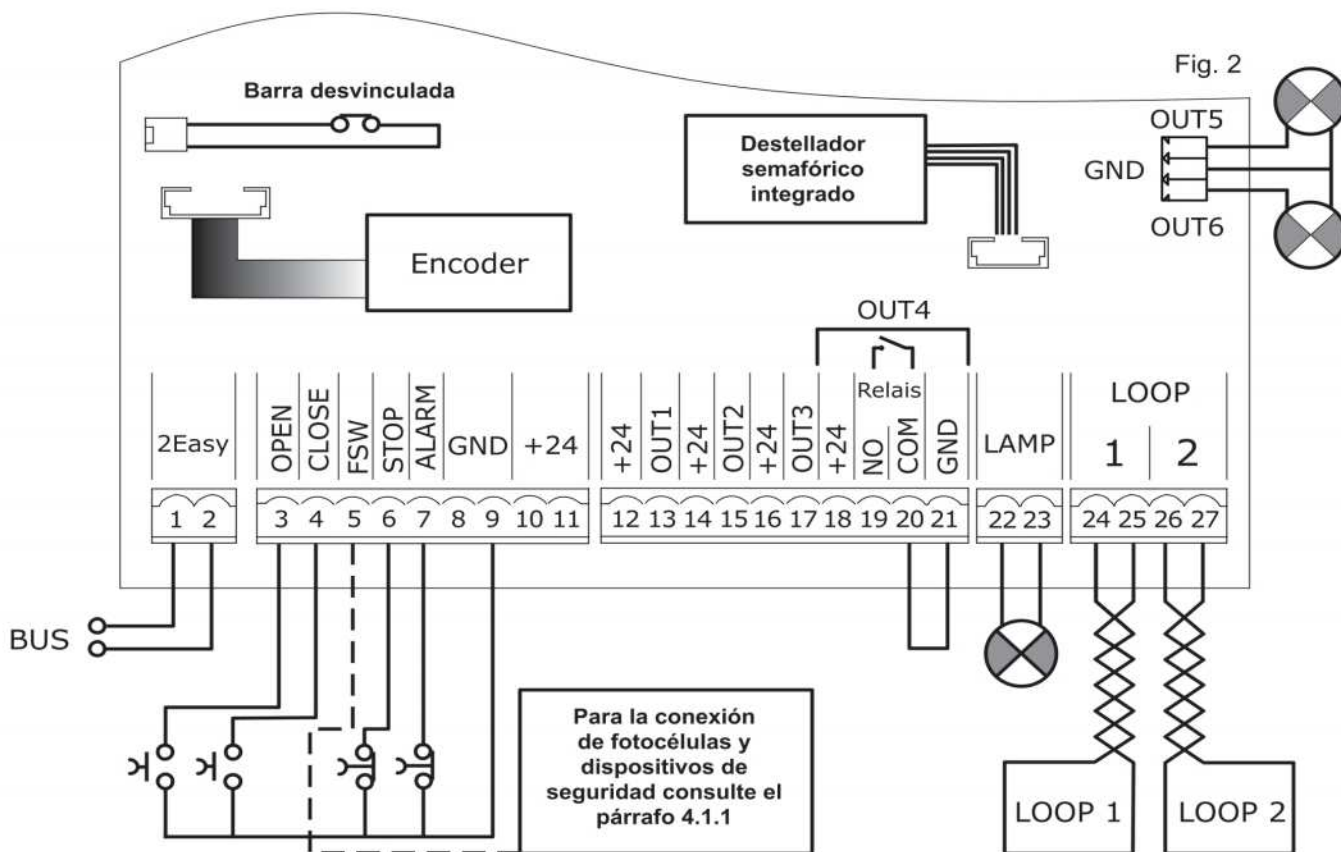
Fig. 2

Barra desvinculada

Destellador semafórico integrado

OUT5
GND
OUT6

Encoder

OUT4

Relais

2Easy

OPEN CLOSE FSW STOP ALARM GND +24

+24 OUT1 +24 OUT2 +24 OUT3 +24 NO COM GND

LAMP

LOOP
1 2

1 2 3 4 5 6 7 8 9 10 11 12 13 14 15 16 17 18 19 20 21 22 23 24 25 26 27

BUS

Para la conexión de fotocélulas y dispositivos de seguridad consulte el párrafo 4.1.1

LOOP 1
LOOP 2